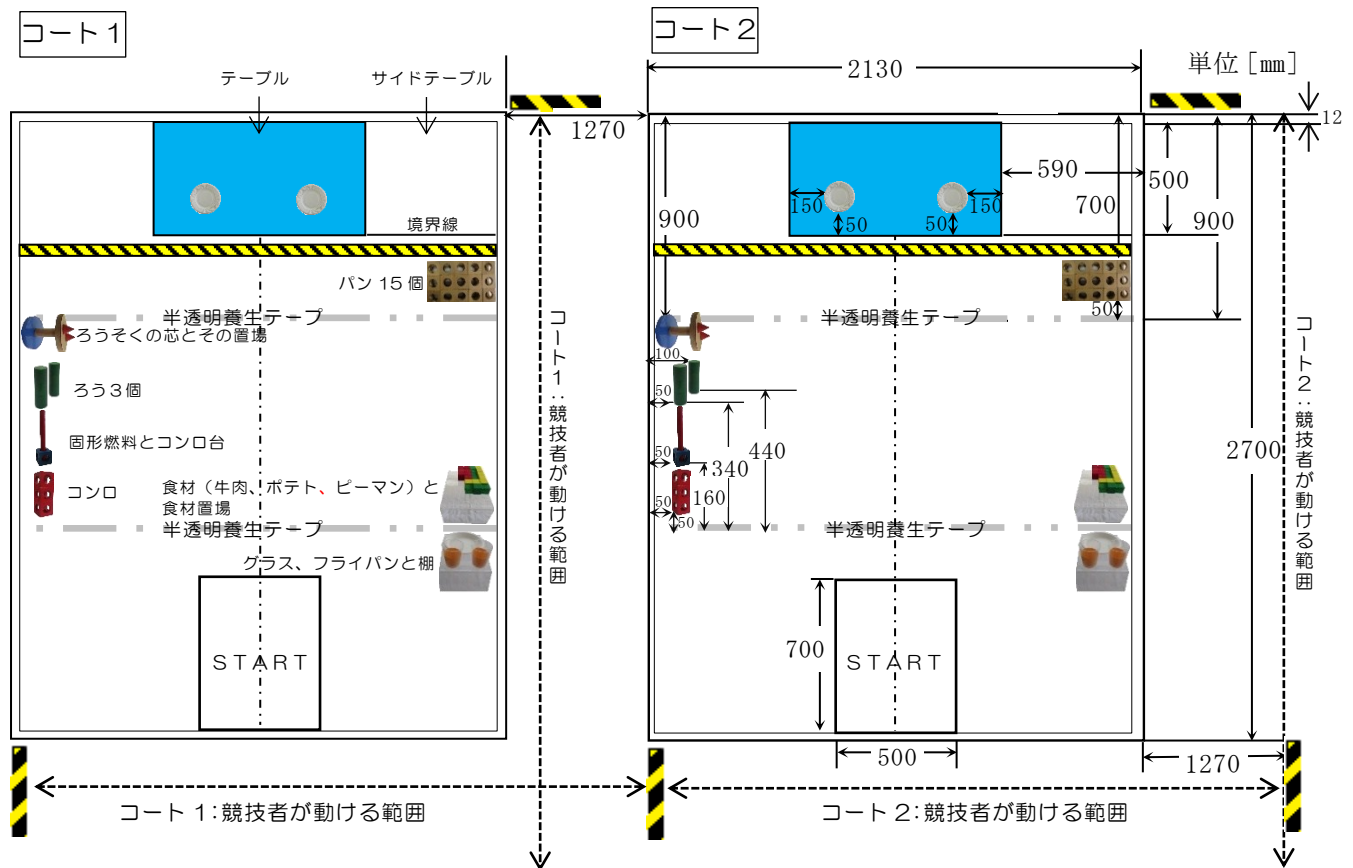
コート１

テーブル
サイドテーブル
境界線
パン 15 個
半透明養生テープ
ろうそくの芯とその置場
ろう３個
固形燃料とコンロ台
コンロ
食材（牛肉、ポテト、ピーマン）と食材置場
半透明養生テープ
グラス、フライパンと棚
START

1270

コート１：競技者が動ける範囲

コート２

2130
単位［mm］
12
590
500
900
700
900
150
50
50
150
50
半透明養生テープ
100
50
50
440
340
50
160
50
半透明養生テープ
2700
700
START
500
1270

コート２：競技者が動ける範囲

コート 1:競技者が動ける範囲
コート 2:競技者が動ける範囲